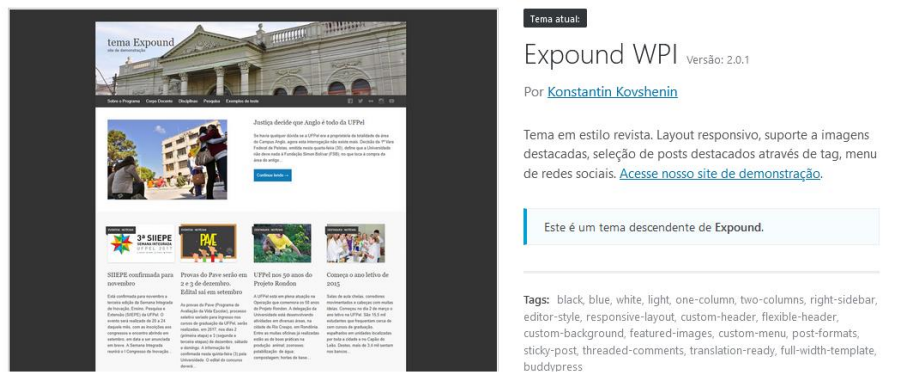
tema Expound
site de demonstração

Sobre o Programa  Corpo Docente  Disciplinas  Pesquisa  Exemplos de tudo

Justiça decide que Anglo é todo da UFPel

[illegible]

Continue lendo →

3ª SIEPE
SEMANA INTEGRADA
UFPEL 2017

PAVE

SIIEPE confirmada para novembro

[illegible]

Provas do Pave serão em 2 e 3 de dezembro. Edital sai em setembro

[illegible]

UFPel nos 50 anos do Projeto Rondon

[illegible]

Começa o ano letivo de 2015

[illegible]

Tema atual:

Expound WPI Versão: 2.0.1

Por Konstantin Kovshenin

Tema em estilo revista. Layout responsivo, suporte a imagens destacadas, seleção de posts destacados através de tag, menu de redes sociais. Acesse nosso site de demonstração.

Este é um tema descendente de Expound.

Tags: black, blue, white, light, one-column, two-columns, right-sidebar, editor-style, responsive-layout, custom-header, flexible-header, custom-background, featured-images, custom-menu, post-formats, sticky-post, threaded-comments, translation-ready, full-width-template, buddypress